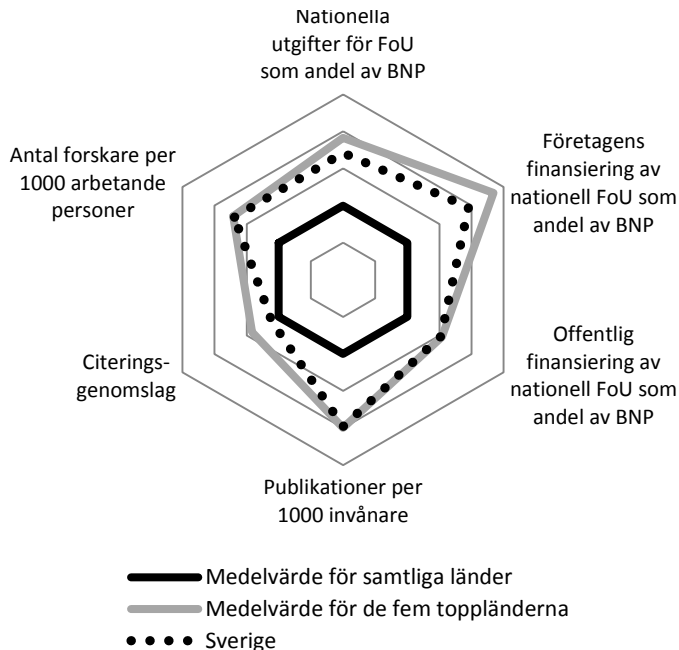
Nationella utgifter för FoU som andel av BNP

Företagens finansiering av nationell FoU som andel av BNP

Offentlig finansiering av nationell FoU som andel av BNP

Publikationer per 1000 invånare

Citeringsgenomslag

Antal forskare per 1000 arbetande personer

Medelvärde för samtliga länder
Medelvärde för de fem toppländerna
Sverige